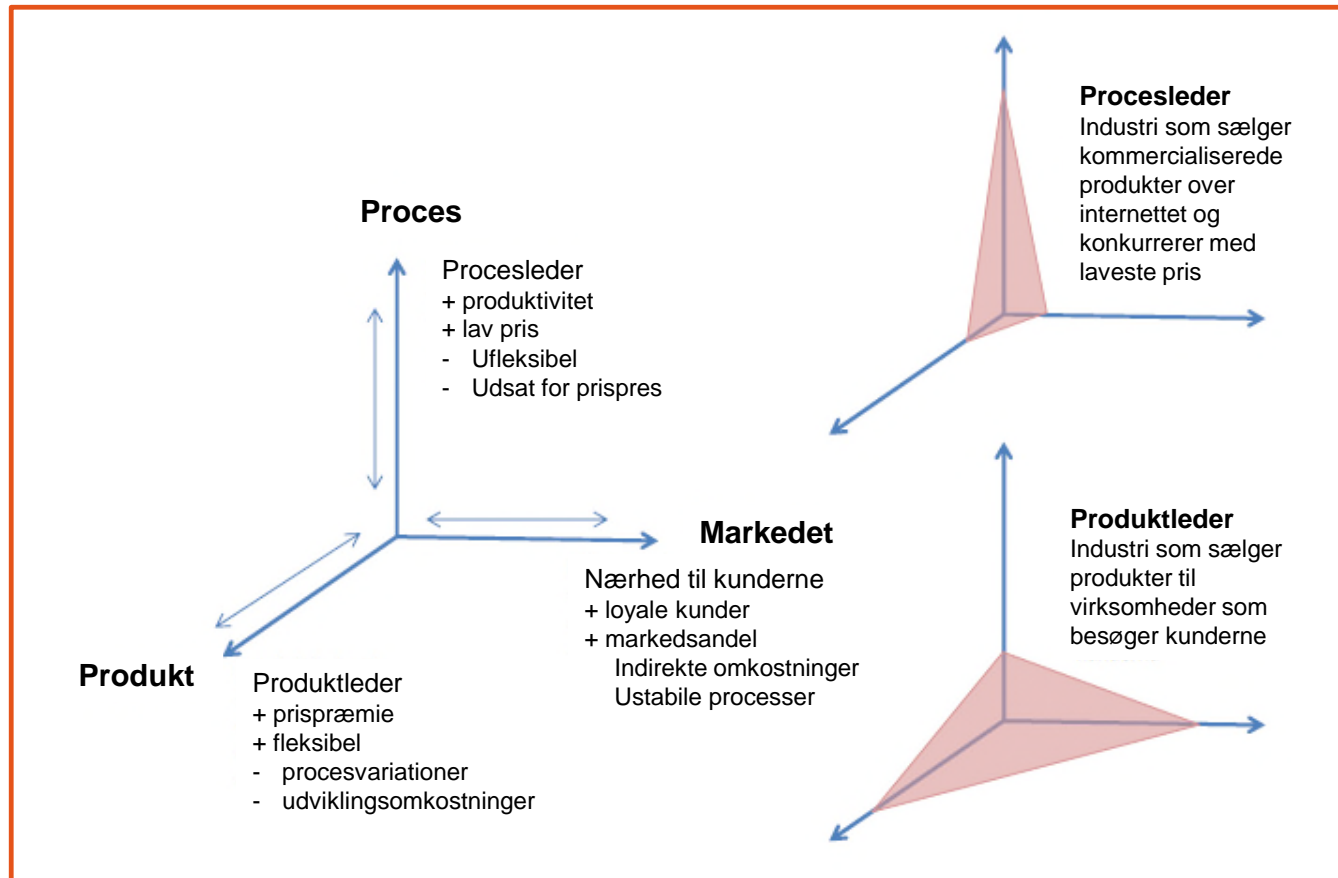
Proces

Procesleder
+ produktivitet
+ lav pris
- Ufleksibel
- Udsat for prispres

Markedet

Nærhed til kunderne
+ loyale kunder
+ markedsandel
Indirekte omkostninger
Ustabile processer

Produkt

Produktleder
+ prispræmie
+ fleksibel
- procesvariationer
- udviklingsomkostninger

Procesleder
Industri som sælger kommercialiserede produkter over internettet og konkurrerer med laveste pris

Produktleder
Industri som sælger produkter til virksomheder som besøger kunderne